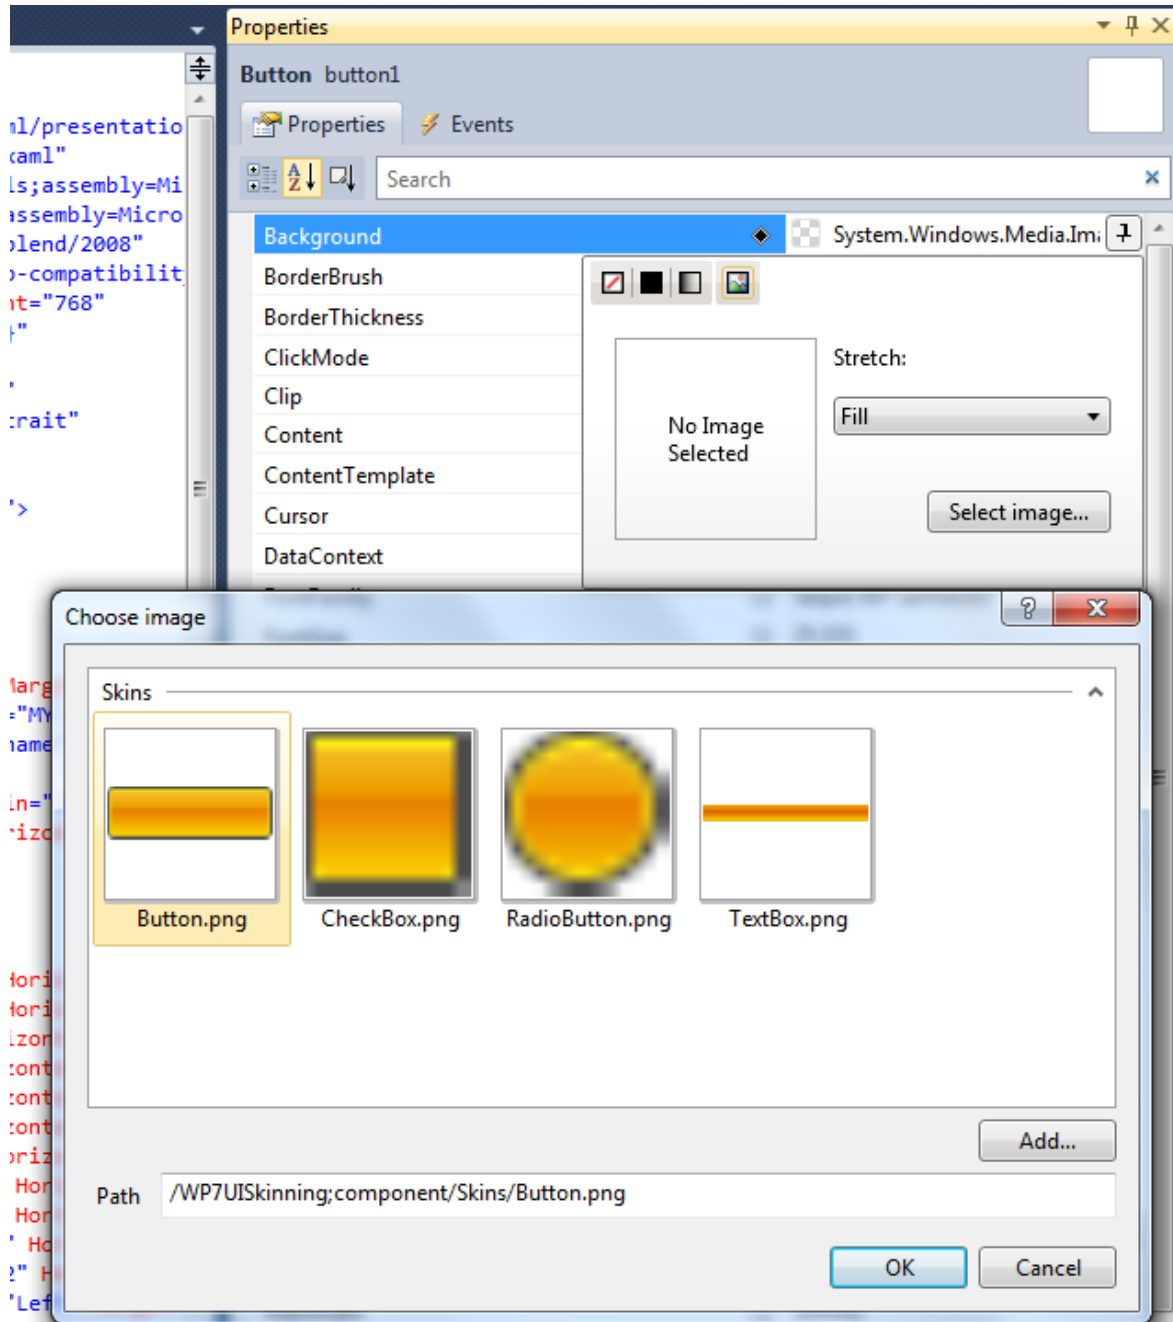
l/presentatio
caml"
ls;assembly=Mi
assembly=Micro
blend/2008"
-compatibilit
t="768"
"
'
rait"
'>

larg
="MY
lame
in="
iz
lori
lori
izo
ont
ont
ont
riz
Hor
Hor
' Ho
" H
'Lef

Properties
Button button1
Properties
Events
Search
Background
System.Windows.Media.Ima
BorderBrush
BorderThickness
ClickMode
Clip
Content
ContentTemplate
Cursor
DataContext
Stretch:
Fill
No Image Selected
Select image...

Choose image
Skins
Button.png
CheckBox.png
RadioButton.png
TextBox.png
Add...
Path
/WP7UISkinning;component/Skins/Button.png
OK
Cancel